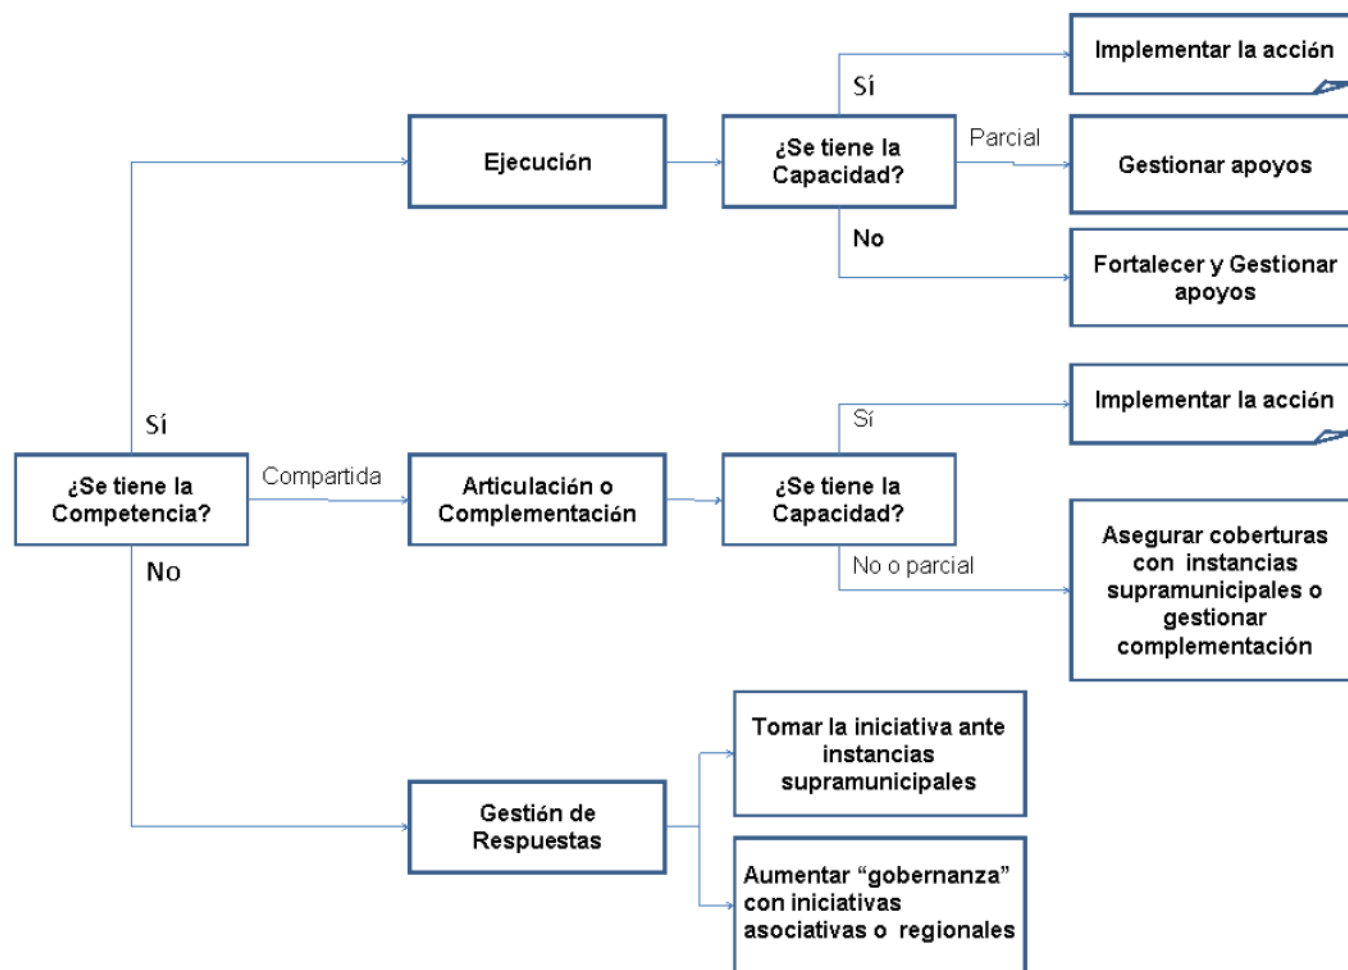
¿Se tiene la Competencia?

Sí

Ejecución

¿Se tiene la Capacidad?

Sí

Implementar la acción

Parcial

Gestionar apoyos

No

Fortalecer y Gestionar apoyos

Compartida

Articulación o Complementación

¿Se tiene la Capacidad?

Sí

Implementar la acción

No o parcial

Asegurar coberturas con instancias supramunicipales o gestionar complementación

No

Gestión de Respuestas

Tomar la iniciativa ante instancias supramunicipales

Aumentar “gobernanza” con iniciativas asociativas o regionales